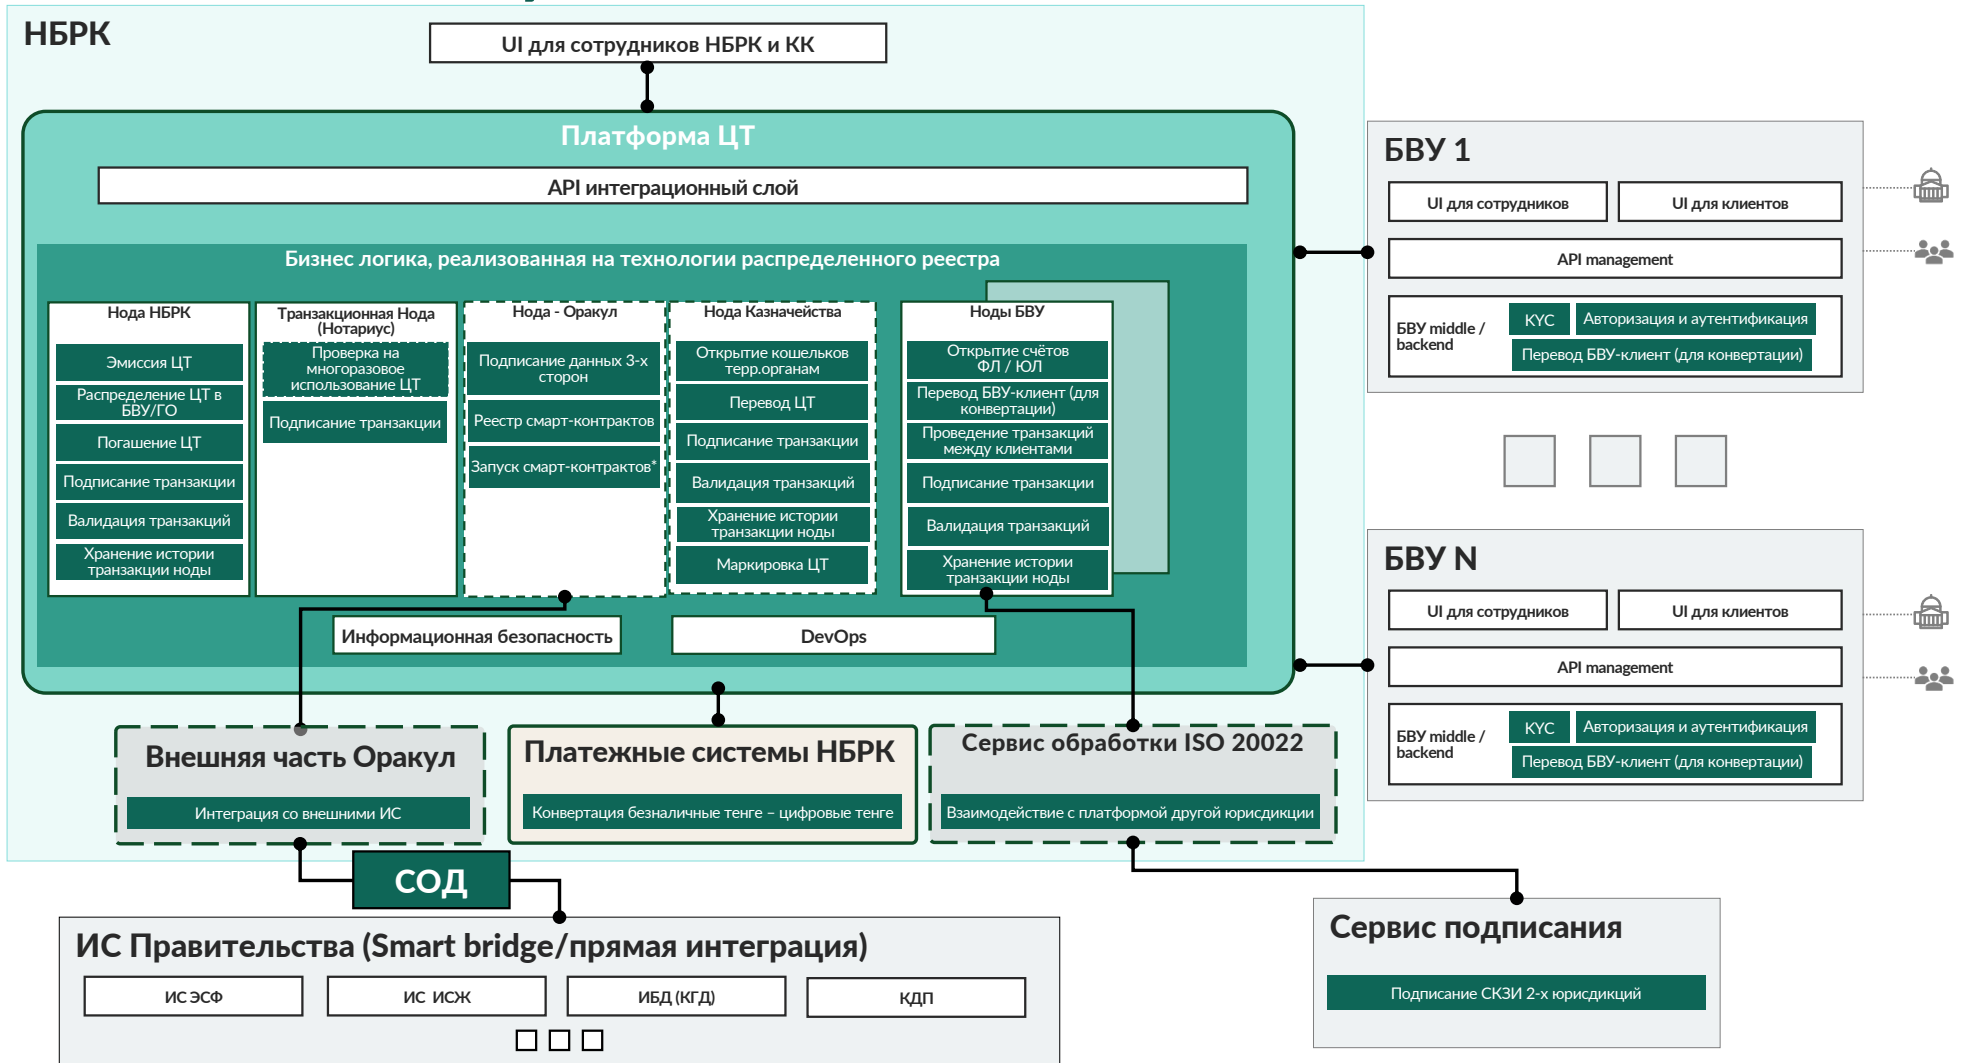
НБРК

UI для сотрудников НБРК и КК

Платформа ЦТ

API интеграционный слой

Бизнес логика, реализованная на технологии распределенного реестра

Нода НБРК
Эмиссия ЦТ
Распределение ЦТ в БВУ/ГО
Погашение ЦТ
Подписание транзакции
Валидация транзакций
Хранение истории транзакции ноды

Транзакционная Нода (Нотариус)
Проверка на многоразовое использование ЦТ
Подписание транзакции

Нода - Оракул
Подписание данных 3-х сторон
Реестр смарт-контрактов
Запуск смарт-контрактов*

Нода Казначейства
Открытие кошельков терр.орпанам
Перевод ЦТ
Подписание транзакции
Валидация транзакций
Хранение истории транзакции ноды
Маркировка ЦТ

Ноды БВУ
Открытие счётов ФЛ / ЮЛ
Перевод БВУ-клиент (для конвертации)
Проведение транзакций между клиентами
Подписание транзакции
Валидация транзакций
Хранение истории транзакции ноды

Информационная безопасность
DevOps

Внешняя часть Оракул
Интеграция со внешними ИС

Платежные системы НБРК
Конвертация безналичные тенге – цифровые тенге

Сервис обработки ISO 20022
Взаимодействие с платформой другой юрисдикции

СОД

ИС Правительства (Smart bridge/прямая интеграция)
ИС ЭСФ
ИС ИСЖ
ИБД (КГД)
КДП

Сервис подписания
Подписание СКЗИ 2-х юрисдикций

БВУ 1
UI для сотрудников
UI для клиентов
API management
БВУ middle / backend
KYC
Авторизация и аутентификация
Перевод БВУ-клиент (для конвертации)

БВУ N
UI для сотрудников
UI для клиентов
API management
БВУ middle / backend
KYC
Авторизация и аутентификация
Перевод БВУ-клиент (для конвертации)